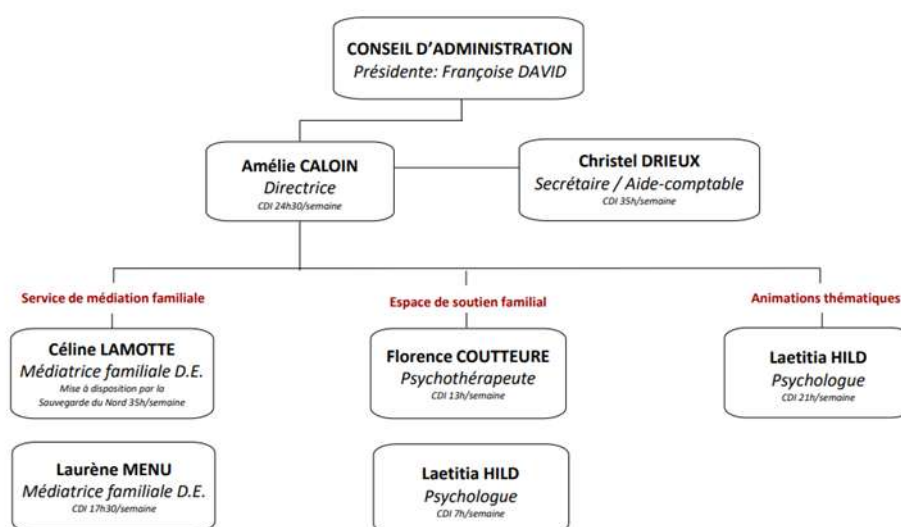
CONSEIL D'ADMINISTRATION
Présidente: Françoise DAVID

Amélie CALOIN
Directrice
CDI 24h30/semaine

Christel DRIEUX
Secrétaire / Aide-comptable
CDI 35h/semaine

Service de médiation familiale

Espace de soutien familial

Animations thématiques

Céline LAMOTTE
Médiatrice familiale D.E.
Mise à disposition par la Sauvegarde du Nord 35h/semaine

Florence COUTTEURE
Psychothérapeute
CDI 13h/semaine

Laetitia HILD
Psychologue
CDI 21h/semaine

Laurène MENU
Médiatrice familiale D.E.
CDI 17h30/semaine

Laetitia HILD
Psychologue
CDI 7h/semaine